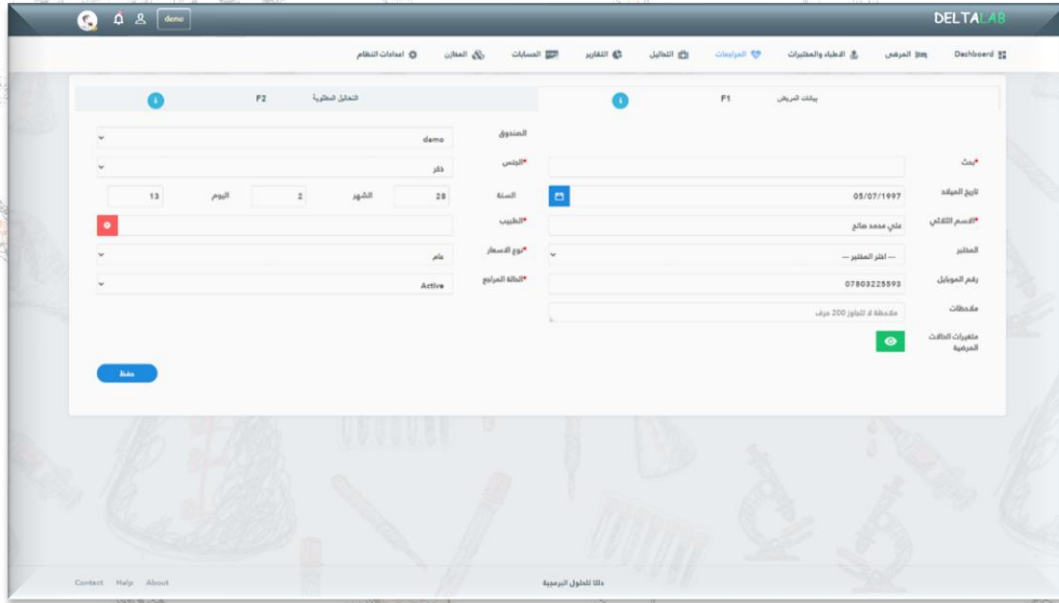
demo

DELTALAB

Dashboard
المرضى
الاطباء والمختبرات
المراجعات
التحاليل
التقارير
الحسابات
المخازن
اعدادات النظام

بيانات المريض F1
التحاليل المطلوبة F2

*بحث
تاريخ الميلاد 05/07/1997
*الاسم الثلاثي علي محمد صالح
المختبر --- اختر المختبر ---
رقم الموبايل 07803225593
ملاحظات ملاحظة لا تتجاوز 200 حرف
متغيرات الحالة المرضية

الصندوق demo
*الجنس ذكر
السنة 28 الشهر 2 اليوم 13
*الطبيب
*نوع الاسعار عام
*الحالة المراجع Active

حفظ

Contact Help About
دلتا للحلول البرمجية